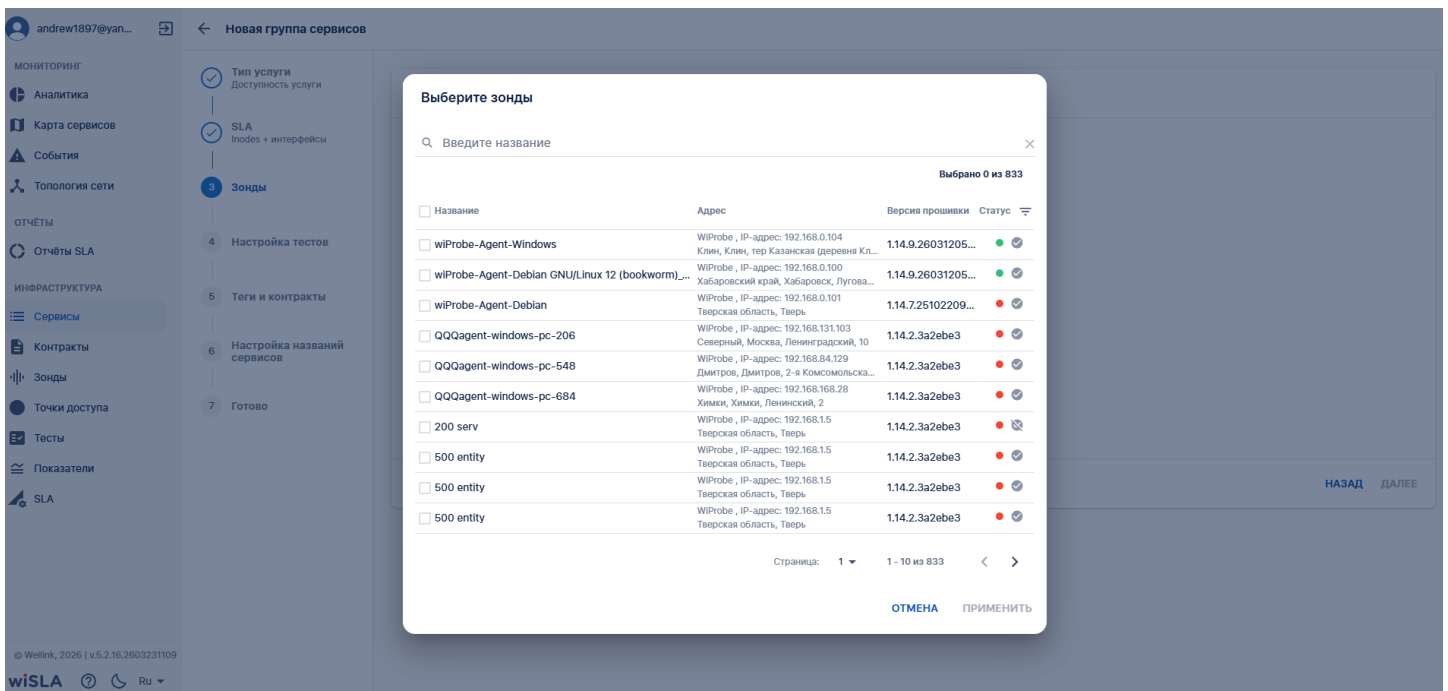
andrew1897@yan...

← Новая группа сервисов

МОНИТОРИНГ
Аналитика
Карта сервисов
События
Топология сети
ОТЧЁТЫ
Отчёты SLA
ИНФРАСТРУКТУРА
Сервисы
Контракты
Зонды
Точки доступа
Тесты
Показатели
SLA

© Wellink, 2026 | v.5.2.16.2603231109
wiSLA Ru

Тип услуги
Доступность услуги
SLA
Inodes + интерфейсы
3 Зонды
4 Настройка тестов
5 Теги и контракты
6 Настройка названий сервисов
7 Готово

НАЗАД ДАЛЕЕ

Выберите зонды

Введите название

Выбрано 0 из 833

| Название | Адрес | Версия прошивки | Статус |
|---|---|---|---|
| wiProbe-Agent-Windows | WiProbe , IP-адрес: 192.168.0.104 Клин, Клин, тер Казанская (деревня Кл... | 1.14.9.26031205... | |
| wiProbe-Agent-Debian GNU/Linux 12 (bookworm)_... | WiProbe , IP-адрес: 192.168.0.100 Хабаровский край, Хабаровск, Лугова... | 1.14.9.26031205... | |
| wiProbe-Agent-Debian | WiProbe , IP-адрес: 192.168.0.101 Тверская область, Тверь | 1.14.7.25102209... | |
| QQQagent-windows-pc-206 | WiProbe , IP-адрес: 192.168.131.103 Северный, Москва, Ленинградский, 10 | 1.14.2.3a2ebe3 | |
| QQQagent-windows-pc-548 | WiProbe , IP-адрес: 192.168.84.129 Дмитров, Дмитров, 2-я Комсомольска... | 1.14.2.3a2ebe3 | |
| QQQagent-windows-pc-684 | WiProbe , IP-адрес: 192.168.168.28 Химки, Химки, Ленинский, 2 | 1.14.2.3a2ebe3 | |
| 200 serv | WiProbe , IP-адрес: 192.168.1.5 Тверская область, Тверь | 1.14.2.3a2ebe3 | |
| 500 entity | WiProbe , IP-адрес: 192.168.1.5 Тверская область, Тверь | 1.14.2.3a2ebe3 | |
| 500 entity | WiProbe , IP-адрес: 192.168.1.5 Тверская область, Тверь | 1.14.2.3a2ebe3 | |
| 500 entity | WiProbe , IP-адрес: 192.168.1.5 Тверская область, Тверь | 1.14.2.3a2ebe3 | |

Страница: 1 1 - 10 из 833

ОТМЕНА ПРИМЕНИТЬ